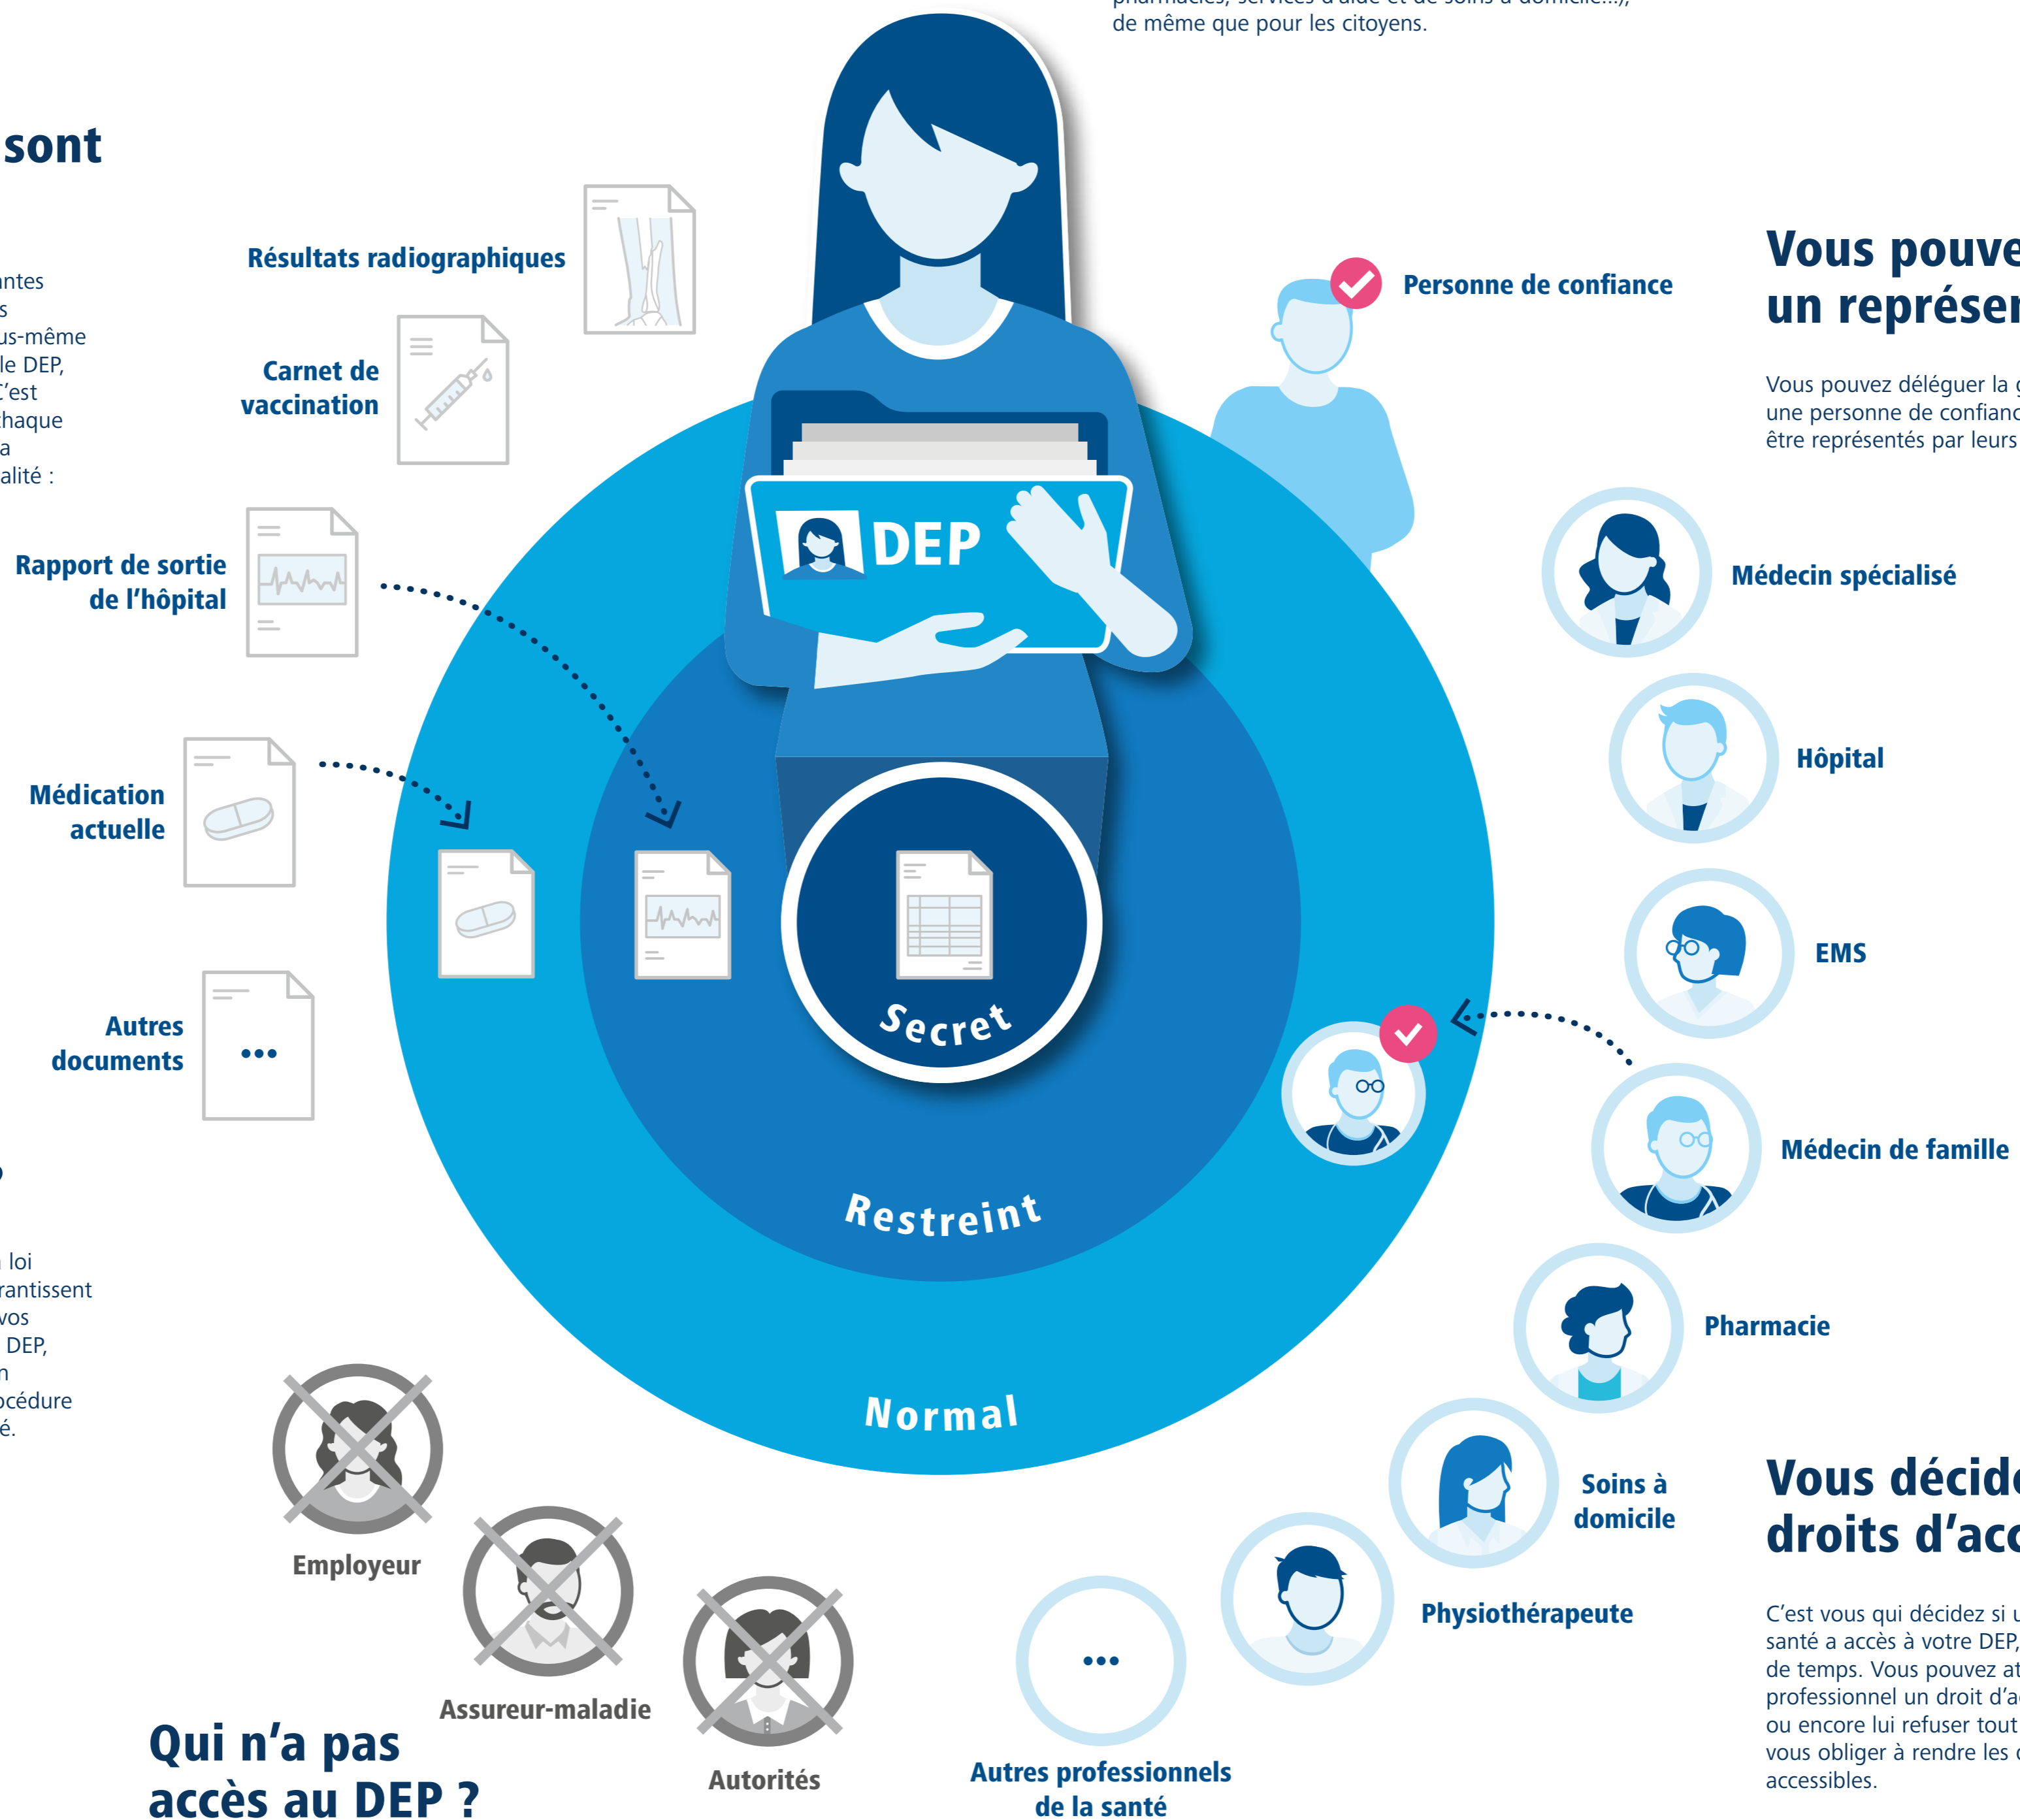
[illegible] de même que pour les citoyens.

sont

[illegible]ntes
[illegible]s
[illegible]us-même
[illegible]le DEP,
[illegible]C'est
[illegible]chaque
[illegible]a
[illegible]alité :

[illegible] loi
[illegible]rantissent
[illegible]vos
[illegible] DEP,
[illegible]n
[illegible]océdure
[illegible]é.

Résultats radiographiques

Carnet de vaccination

Rapport de sortie de l'hôpital

Médication actuelle

Autres documents

...

DEP

Secret

Restreint

Normal

Personne de confiance

Vous pouve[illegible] un représe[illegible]

Vous pouvez déléguer la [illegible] une personne de confianc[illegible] être représentés par leurs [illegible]

Médecin spécialisé

Hôpital

EMS

Médecin de famille

Pharmacie

Soins à domicile

Physiothérapeute

...

Autres professionnels de la santé

Vous décide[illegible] droits d'ac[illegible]

C'est vous qui décidez si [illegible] santé a accès à votre DEP, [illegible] de temps. Vous pouvez at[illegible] professionnel un droit d'a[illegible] ou encore lui refuser tout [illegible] vous obliger à rendre les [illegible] accessibles.

Employeur

Assureur-maladie

Autorités

Qui n'a pas accès au DEP ?